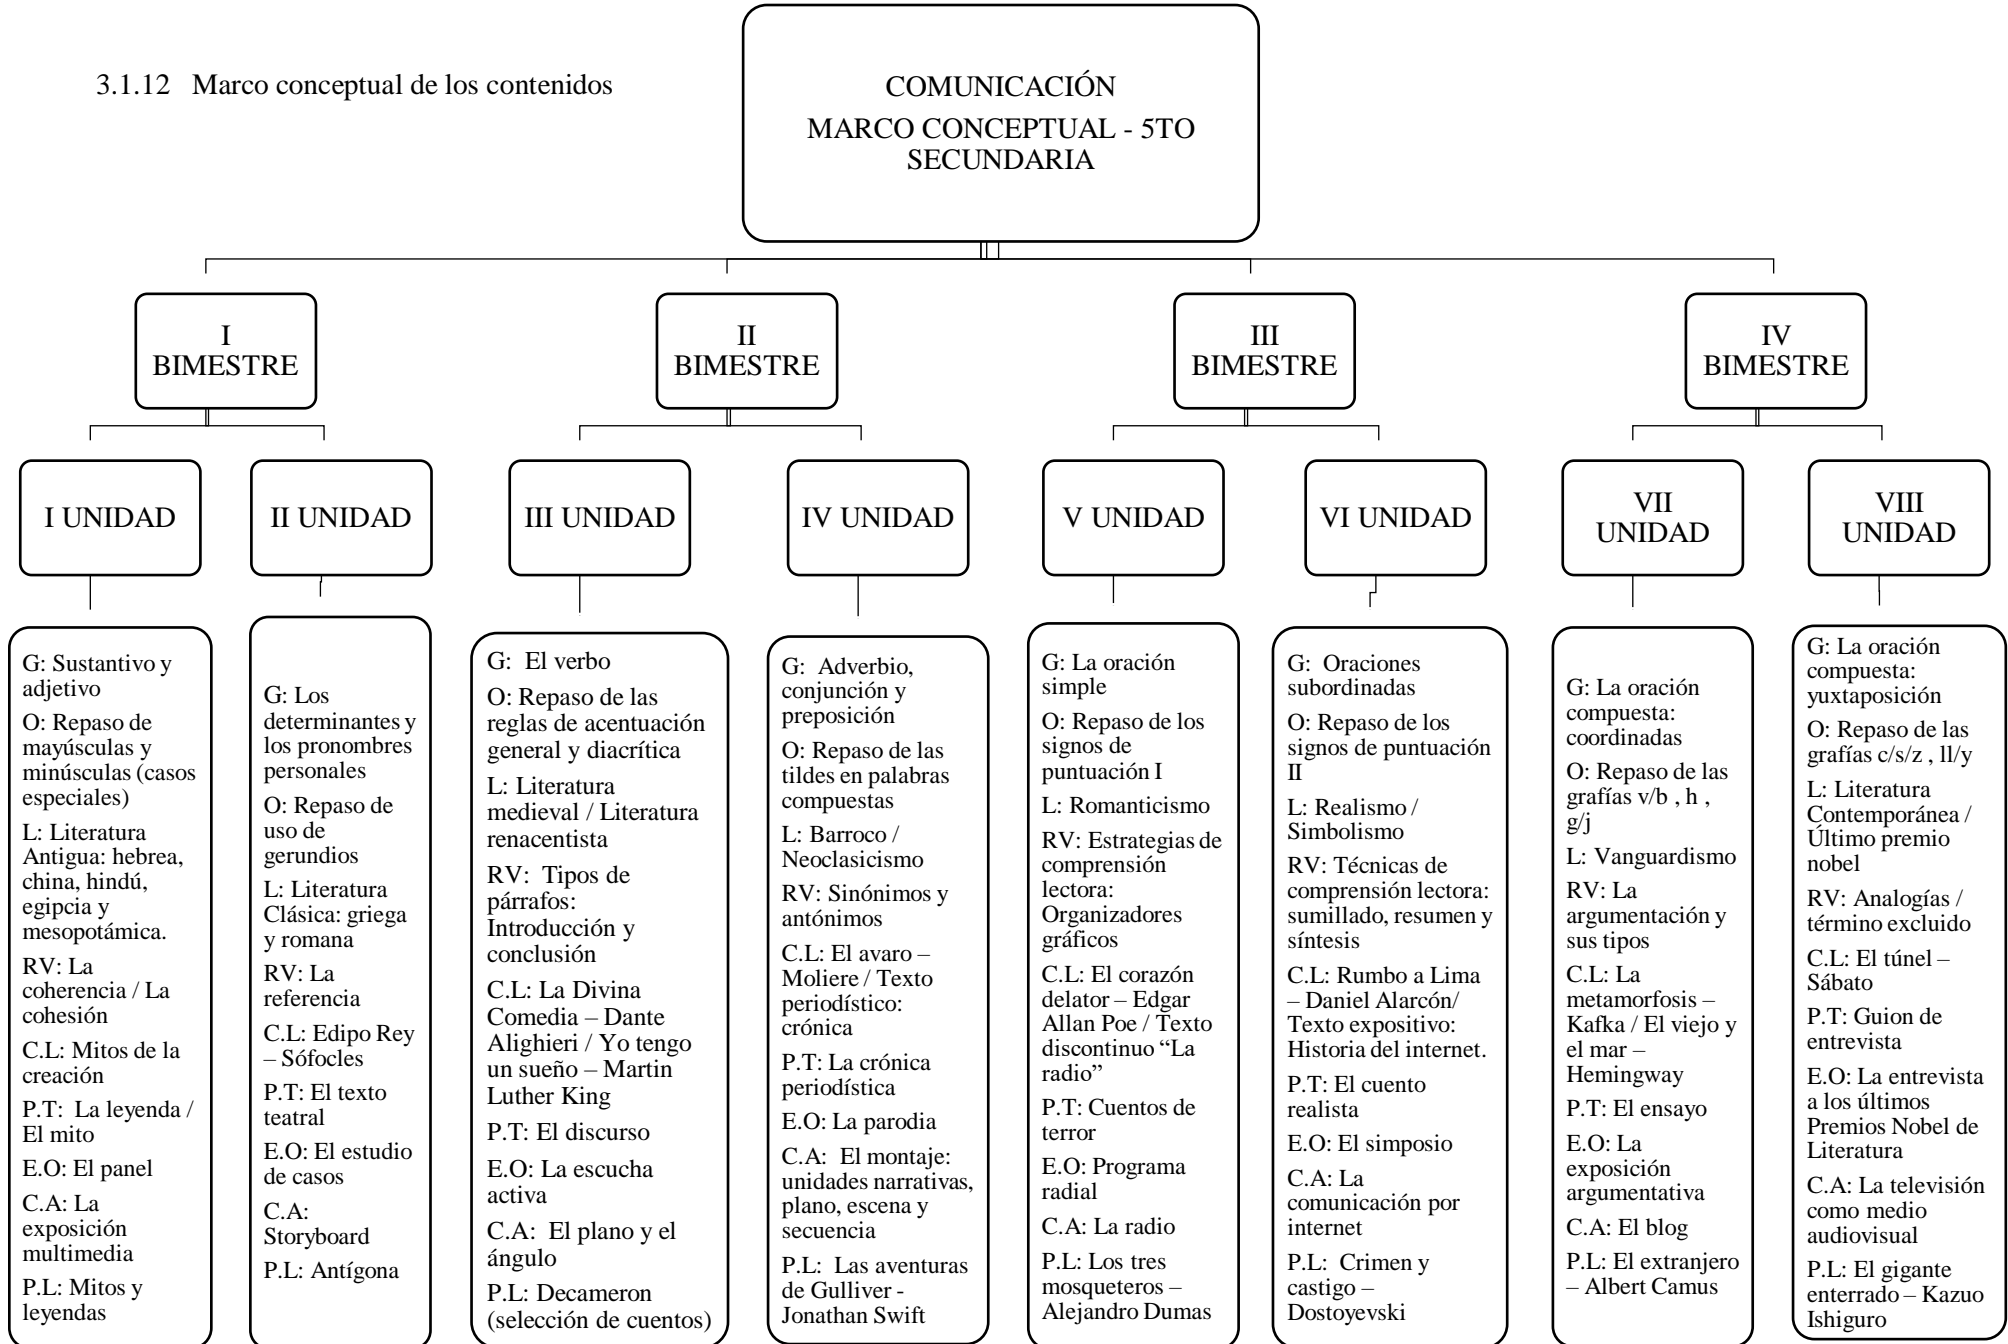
3.1.12 Marco conceptual de los contenidos

COMUNICACIÓN
MARCO CONCEPTUAL - 5TO SECUNDARIA

I BIMESTRE

II BIMESTRE

III BIMESTRE

IV BIMESTRE

I UNIDAD

II UNIDAD

III UNIDAD

IV UNIDAD

V UNIDAD

VI UNIDAD

VII UNIDAD

VIII UNIDAD

G: Sustantivo y adjetivo
O: Repaso de mayúsculas y minúsculas (casos especiales)
L: Literatura Antigua: hebrea, china, hindú, egipcia y mesopotámica.
RV: La coherencia / La cohesión
C.L: Mitos de la creación
P.T: La leyenda / El mito
E.O: El panel
C.A: La exposición multimedia
P.L: Mitos y leyendas

G: Los determinantes y los pronombres personales
O: Repaso de uso de gerundios
L: Literatura Clásica: griega y romana
RV: La referencia
C.L: Edipo Rey – Sófocles
P.T: El texto teatral
E.O: El estudio de casos
C.A: Storyboard
P.L: Antígona

G: El verbo
O: Repaso de las reglas de acentuación general y diacrítica
L: Literatura medieval / Literatura renacentista
RV: Tipos de párrafos: Introducción y conclusión
C.L: La Divina Comedia – Dante Alighieri / Yo tengo un sueño – Martin Luther King
P.T: El discurso
E.O: La escucha activa
C.A: El plano y el ángulo
P.L: Decameron (selección de cuentos)

G: Adverbio, conjunción y preposición
O: Repaso de las tildes en palabras compuestas
L: Barroco / Neoclasicismo
RV: Sinónimos y antónimos
C.L: El avaro – Moliere / Texto periodístico: crónica
P.T: La crónica periodística
E.O: La parodia
C.A: El montaje: unidades narrativas, plano, escena y secuencia
P.L: Las aventuras de Gulliver - Jonathan Swift

G: La oración simple
O: Repaso de los signos de puntuación I
L: Romanticismo
RV: Estrategias de comprensión lectora: Organizadores gráficos
C.L: El corazón delator – Edgar Allan Poe / Texto discontinuo “La radio”
P.T: Cuentos de terror
E.O: Programa radial
C.A: La radio
P.L: Los tres mosqueteros – Alejandro Dumas

G: Oraciones subordinadas
O: Repaso de los signos de puntuación II
L: Realismo / Simbolismo
RV: Técnicas de comprensión lectora: sumillado, resumen y síntesis
C.L: Rumbo a Lima – Daniel Alarcón/ Texto expositivo: Historia del internet.
P.T: El cuento realista
E.O: El simposio
C.A: La comunicación por internet
P.L: Crimen y castigo – Dostoyevski

G: La oración compuesta: coordinadas
O: Repaso de las grafías v/b , h , g/j
L: Vanguardismo
RV: La argumentación y sus tipos
C.L: La metamorfosis – Kafka / El viejo y el mar – Hemingway
P.T: El ensayo
E.O: La exposición argumentativa
C.A: El blog
P.L: El extranjero – Albert Camus

G: La oración compuesta: yuxtaposición
O: Repaso de las grafías c/s/z , ll/y
L: Literatura Contemporánea / Último premio nobel
RV: Analogías / término excluido
C.L: El túnel – Sábato
P.T: Guion de entrevista
E.O: La entrevista a los últimos Premios Nobel de Literatura
C.A: La televisión como medio audiovisual
P.L: El gigante enterrado – Kazuo Ishiguro